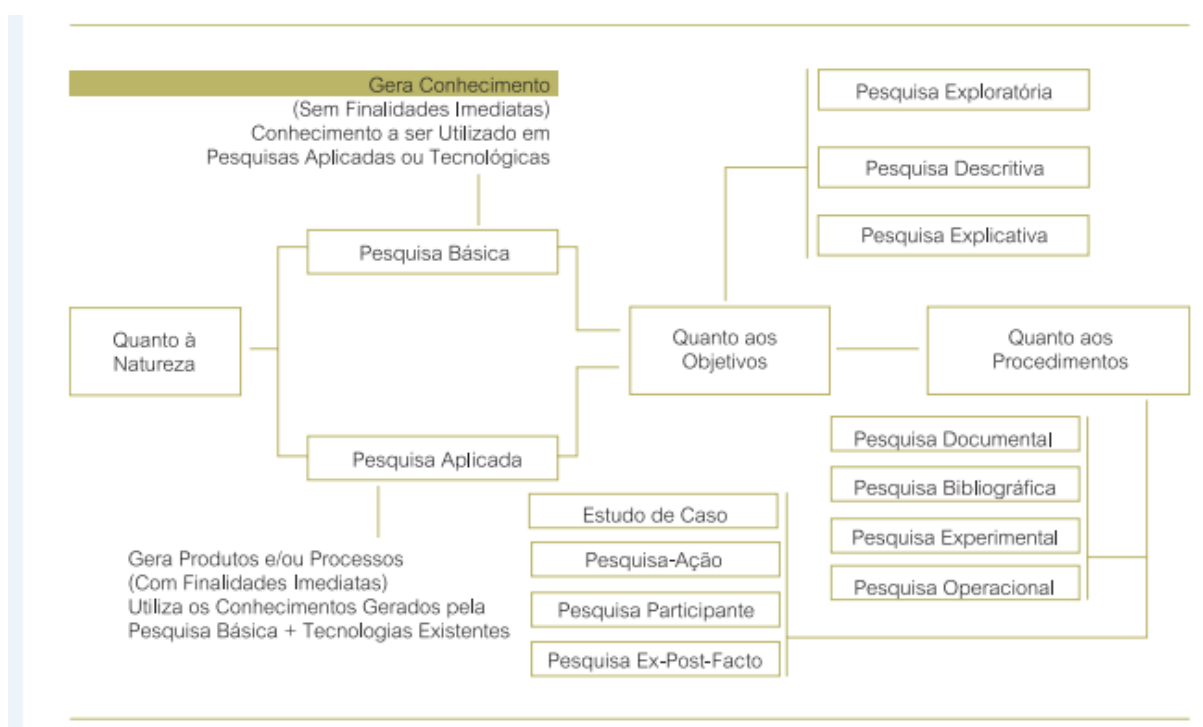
Gera Conhecimento
(Sem Finalidades Imediatas)
Conhecimento a ser Utilizado em Pesquisas Aplicadas ou Tecnológicas

Pesquisa Exploratória

Pesquisa Descritiva

Pesquisa Explicativa

Pesquisa Básica

Quanto à Natureza

Quanto aos Objetivos

Quanto aos Procedimentos

Pesquisa Aplicada

Pesquisa Documental

Pesquisa Bibliográfica

Pesquisa Experimental

Pesquisa Operacional

Estudo de Caso

Pesquisa-Ação

Pesquisa Participante

Pesquisa Ex-Post-Facto

Gera Produtos e/ou Processos
(Com Finalidades Imediatas)
Utiliza os Conhecimentos Gerados pela Pesquisa Básica + Tecnologias Existentes